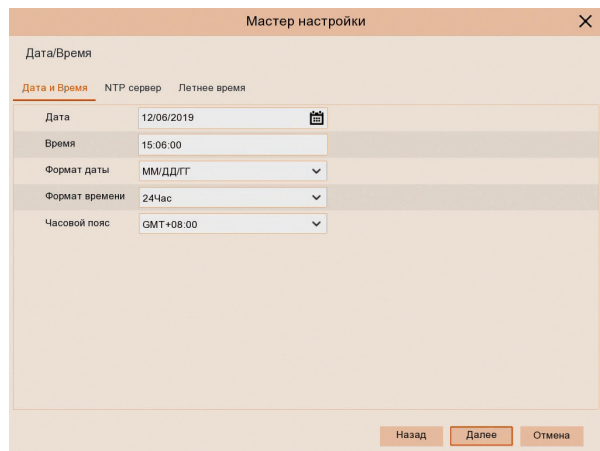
Мастер настройки

Дата/Время

Дата и Время NTP сервер Летнее время

| | |
|---|---|
| Дата | 12/06/2019 |
| Время | 15:06:00 |
| Формат даты | ММ/ДД/ГГ |
| Формат времени | 24Час |
| Часовой пояс | GMT+08:00 |

Назад Далее Отмена